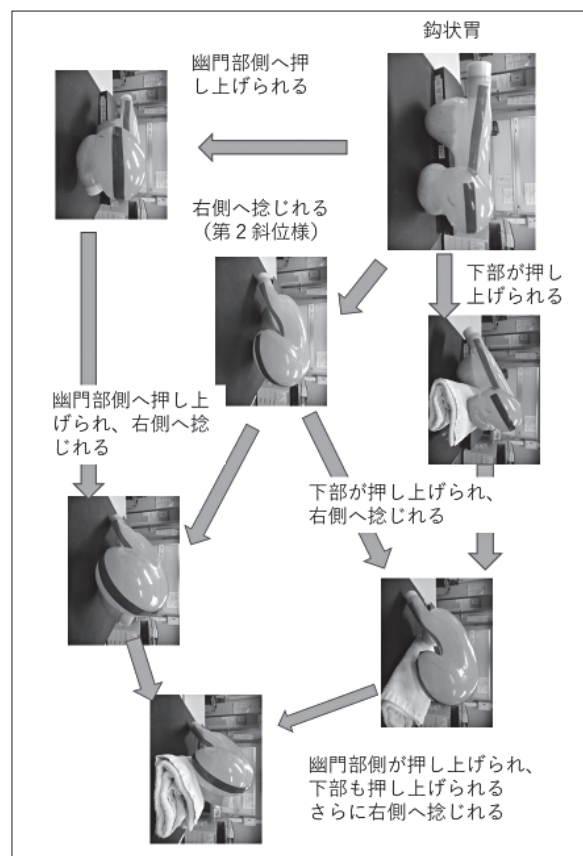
鈎状胃

幽門部側へ押し上げられる

右側へ捻じれる（第２斜位様）

下部が押し上げられる

幽門部側へ押し上げられ、右側へ捻じれる

下部が押し上げられ、右側へ捻じれる

幽門部側が押し上げられ、下部も押し上げられるさらに右側へ捻じれる